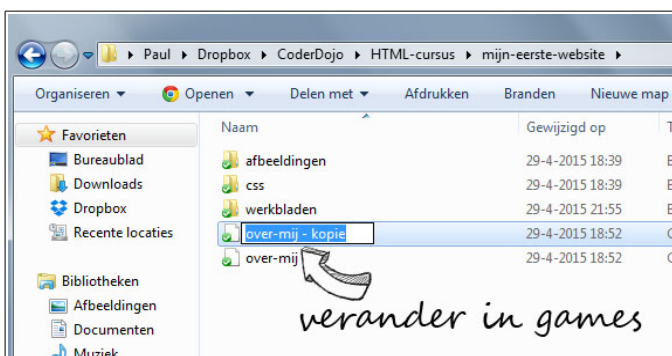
▸ Paul ▸ Dropbox ▸ CoderDojo ▸ HTML-cursus ▸ mijn-eerste-website ▸

Organiseren ▾ Openen ▾ Delen met ▾ Afdrukken Branden Nieuwe map

Favorieten
Bureaublad
Downloads
Dropbox
Recente locaties

Bibliotheken
Afbeeldingen
Documenten
Muziek

| Naam | Gewijzigd op | T |
|---|---|---|
| afbeeldingen | 29-4-2015 18:39 | B |
| css | 29-4-2015 18:39 | B |
| werkbladen | 29-4-2015 21:55 | B |
| over-mij - kopie | 29-4-2015 18:52 | C |
| over-mij | 29-4-2015 18:52 | C |

verander in games